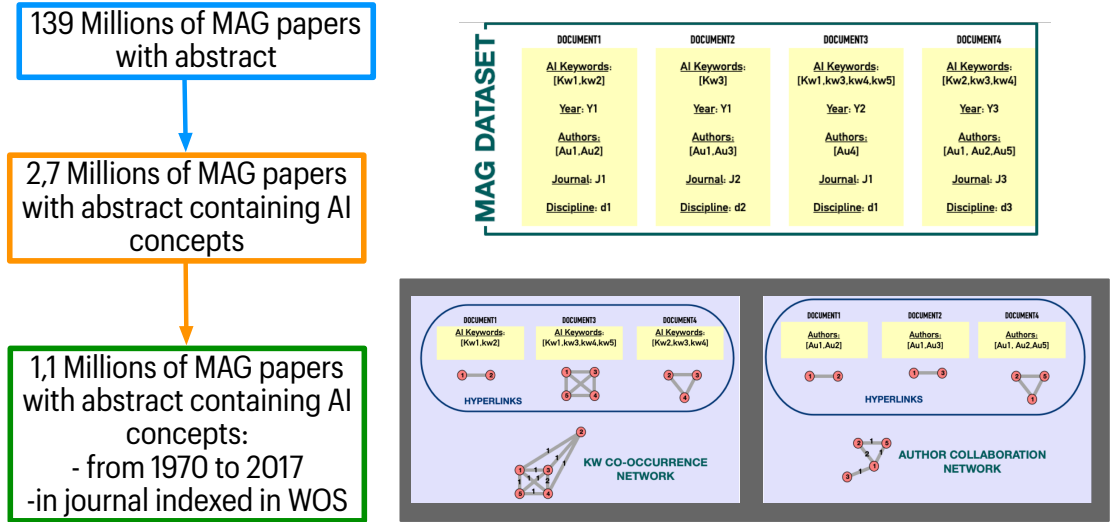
139 Millions of MAG papers with abstract

2,7 Millions of MAG papers with abstract containing AI concepts

1,1 Millions of MAG papers with abstract containing AI concepts:
- from 1970 to 2017
-in journal indexed in WOS

MAG DATASET

DOCUMENT1
AI Keywords: [Kw1,kw2]
Year: Y1
Authors: [Au1,Au2]
Journal: J1
Discipline: d1

DOCUMENT2
AI Keywords: [Kw3]
Year: Y1
Authors: [Au1,Au3]
Journal: J2
Discipline: d2

DOCUMENT3
AI Keywords: [Kw1,kw3,kw4,kw5]
Year: Y2
Authors: [Au4]
Journal: J1
Discipline: d1

DOCUMENT4
AI Keywords: [Kw2,kw3,kw4]
Year: Y3
Authors: [Au1, Au2,Au5]
Journal: J3
Discipline: d3

DOCUMENT1
AI Keywords: [Kw1,kw2]

DOCUMENT3
AI Keywords: [Kw1,kw3,kw4,kw5]

DOCUMENT4
AI Keywords: [Kw2,kw3,kw4]

1 2
1 3 5 4
2 3 4

HYPERLINKS

1 1 1 1 1 1 2 2 1
KW CO-OCCURRENCE NETWORK

DOCUMENT1
Authors: [Au1,Au2]

DOCUMENT2
Authors: [Au1,Au3]

DOCUMENT4
Authors: [Au1, Au2,Au5]

1 2
1 3
2 5 1

HYPERLINKS

2 1 5 1 2 1 1 3 1
AUTHOR COLLABORATION NETWORK